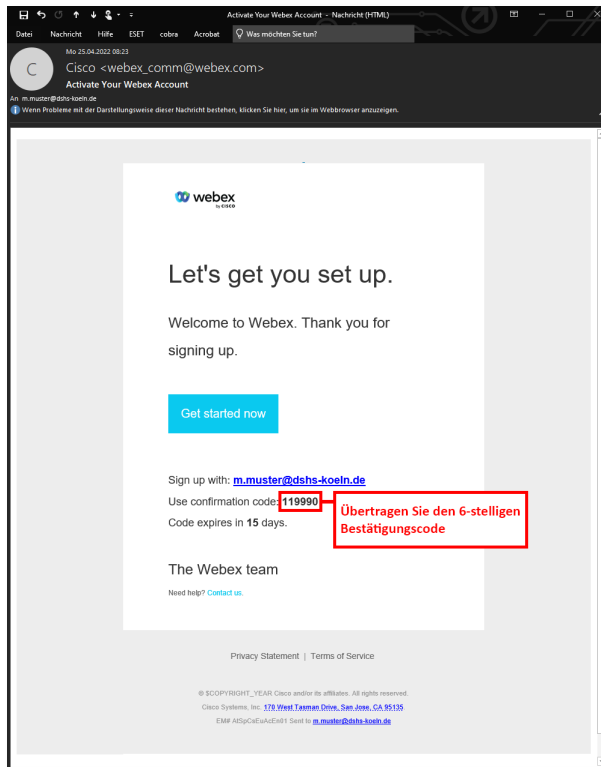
Activate Your Webex Account - Nachricht (HTML)

Datei Nachricht Hilfe ESET cobra Acrobat Was möchten Sie tun?

Mo 25.04.2022 08:23
C
Cisco <webex_comm@webex.com>
Activate Your Webex Account
An m.muster@dshs-koeln.de
Wenn Probleme mit der Darstellungsweise dieser Nachricht bestehen, klicken Sie hier, um sie im Webbrowser anzuzeigen.

webex by cisco

Let's get you set up.

Welcome to Webex. Thank you for signing up.

Get started now

Sign up with: m.muster@dshs-koeln.de
Use confirmation code: 119990
Code expires in 15 days.

Übertragen Sie den 6-stelligen Bestätigungscode

The Webex team

Need help? Contact us.

Privacy Statement | Terms of Service

© $COPYRIGHT_YEAR Cisco and/or its affiliates. All rights reserved.
Cisco Systems, Inc. 170 West Tasman Drive, San Jose, CA 95135
EM# AtSpCsEuAsEn01 Sent to m.muster@dshs-koeln.de